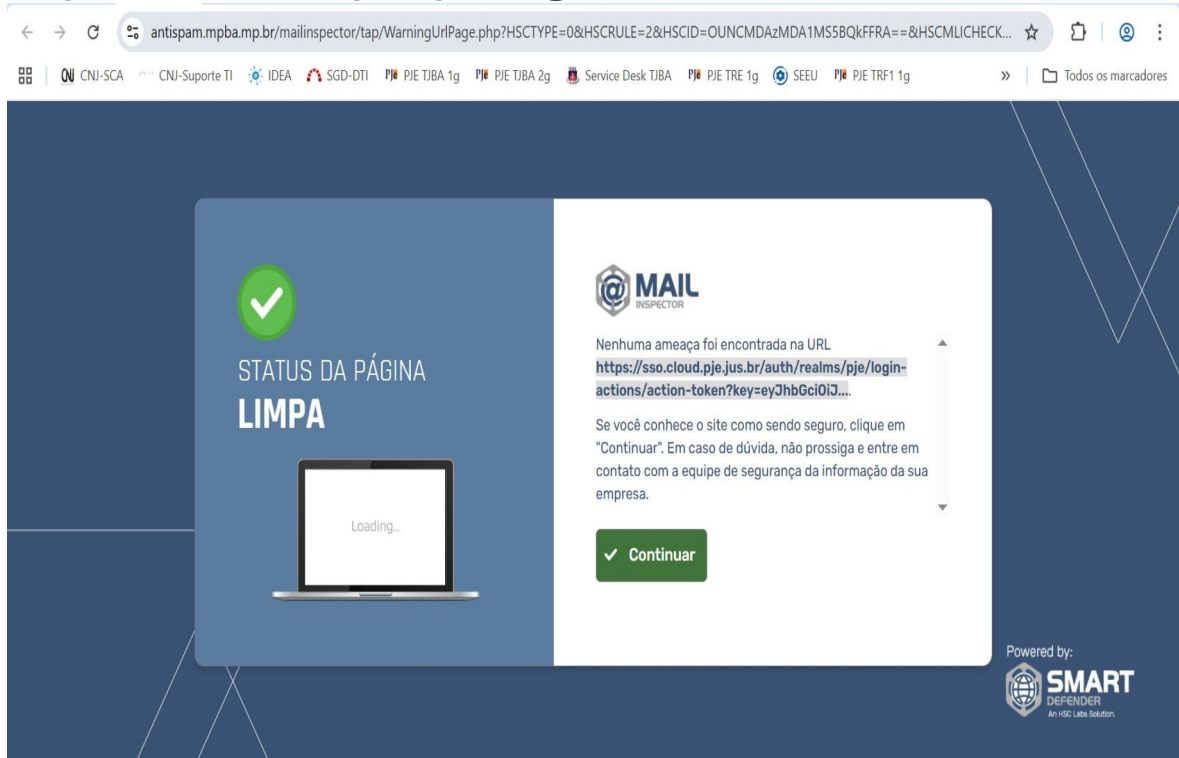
antispam.mpba.mp.br/mailinspector/tap/WarningUrlPage.php?HSCTYPE=0&HSCRULE=2&HSCID=OUNCMDAzMDA1MS5BQkFFRA==&HSCMLICHECK...

CNJ-SCA CNJ-Suporte TI IDEA SGD-DTI PJE TJBA 1g PJE TJBA 2g Service Desk TJBA PJE TRE 1g SEEU PJE TRF1 1g » Todos os marcadores

STATUS DA PÁGINA
LIMPA

Loading...

MAIL INSPECTOR

Nenhuma ameaça foi encontrada na URL **https://sso.cloud.pje.jus.br/auth/realms/pje/login-actions/action-token?key=eyJhbGciOiJ...**

Se você conhece o site como sendo seguro, clique em "Continuar". Em caso de dúvida, não prossiga e entre em contato com a equipe de segurança da informação da sua empresa.

✓ Continuar

Powered by:
SMART DEFENDER
An HSC Labs Solution.